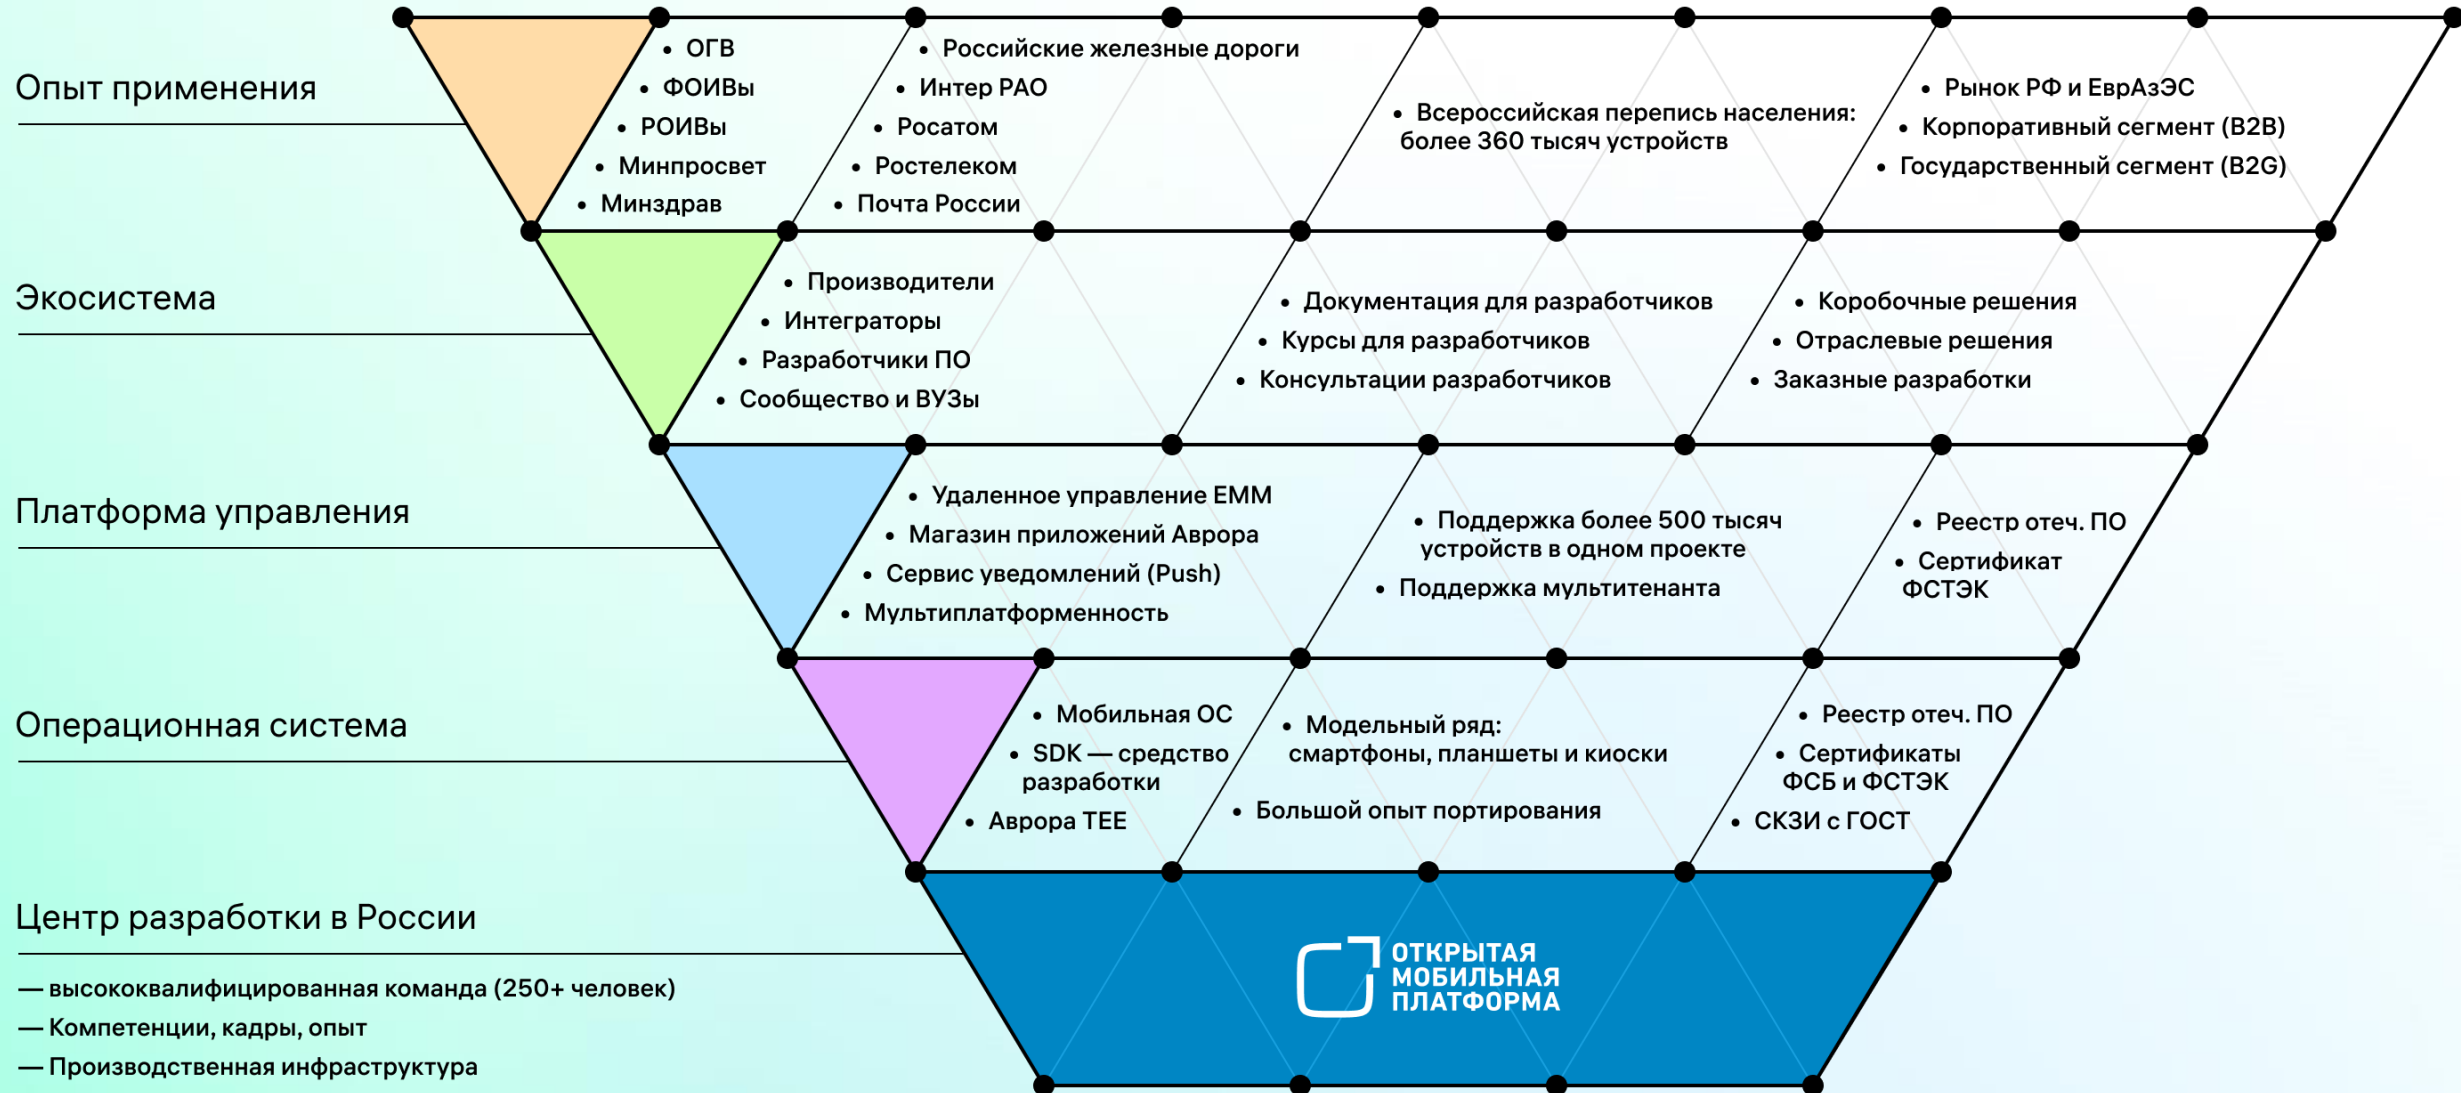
Опыт применения

- ОГВ
- ФОИВы
- РОИВы
- Минпросвет
- Минздрав

- Российские железные дороги
- Интер РАО
- Росатом
- Ростелеком
- Почта России

- Всероссийская перепись населения: более 360 тысяч устройств

- Рынок РФ и ЕврАзЭС
- Корпоративный сегмент (B2B)
- Государственный сегмент (B2G)

Экосистема

- Производители
- Интеграторы
- Разработчики ПО
- Сообщество и ВУЗы

- Документация для разработчиков
- Курсы для разработчиков
- Консультации разработчиков

- Коробочные решения
- Отраслевые решения
- Заказные разработки

Платформа управления

- Удаленное управление EMM
- Магазин приложений Аврора
- Сервис уведомлений (Push)
- Мультиплатформенность

- Поддержка более 500 тысяч устройств в одном проекте
- Поддержка мультитенанта

- Реестр отеч. ПО
- Сертификат ФСТЭК

Операционная система

- Мобильная ОС
- SDK — средство разработки
- Аврора TEE

- Модельный ряд: смартфоны, планшеты и киоски
- Большой опыт портирования

- Реестр отеч. ПО
- Сертификаты ФСБ и ФСТЭК
- СКЗИ с ГОСТ

Центр разработки в России

— высококвалифицированная команда (250+ человек)
— Компетенции, кадры, опыт
— Производственная инфраструктура

ОТКРЫТАЯ МОБИЛЬНАЯ ПЛАТФОРМА